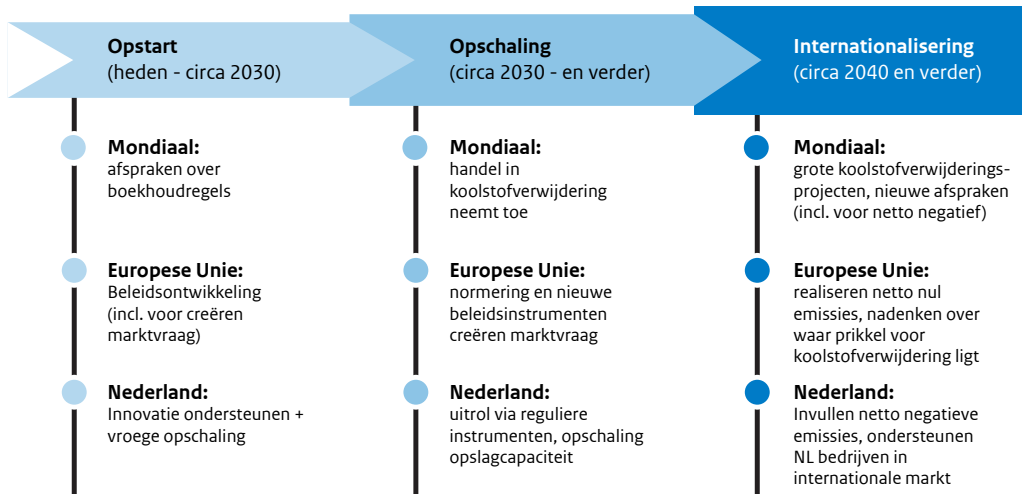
Opstart
(heden - circa 2030)

Mondiaal:
afspraken over boekhoudregels

Europese Unie:
Beleidsontwikkeling (incl. voor creëren marktvraag)

Nederland:
Innovatie ondersteunen + vroege opschaling

Opschaling
(circa 2030 - en verder)

Mondiaal:
handel in koolstofverwijdering neemt toe

Europese Unie:
normering en nieuwe beleidsinstrumenten creëren marktvraag

Nederland:
uitrol via reguliere instrumenten, opschaling opslagcapaciteit

Internationalisering
(circa 2040 en verder)

Mondiaal:
grote koolstofverwijderingsprojecten, nieuwe afspraken (incl. voor netto negatief)

Europese Unie:
realiseren netto nul emissies, nadenken over waar prikkel voor koolstofverwijdering ligt

Nederland:
Invullen netto negatieve emissies, ondersteunen NL bedrijven in internationale markt